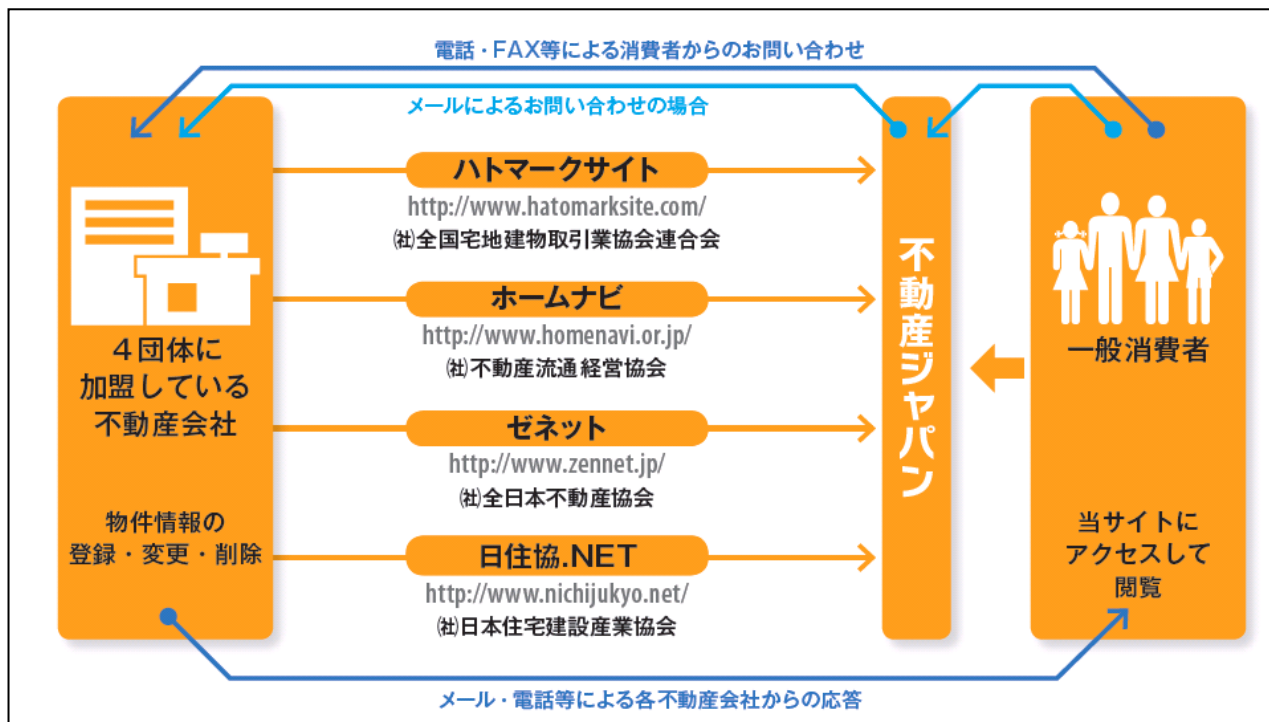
電話・FAX等による消費者からのお問い合わせ

メールによるお問い合わせの場合

4団体に加盟している不動産会社

物件情報の登録・変更・削除

ハトマークサイト
http://www.hatomarksite.com/
㈳全国宅地建物取引業協会連合会

ホームナビ
http://www.homenavi.or.jp/
㈳不動産流通経営協会

ゼネット
http://www.zennet.jp/
㈳全日本不動産協会

日住協.NET
http://www.nichijukyo.net/
㈳日本住宅建設産業協会

不動産ジャパン

一般消費者

当サイトにアクセスして閲覧

メール・電話等による各不動産会社からの応答